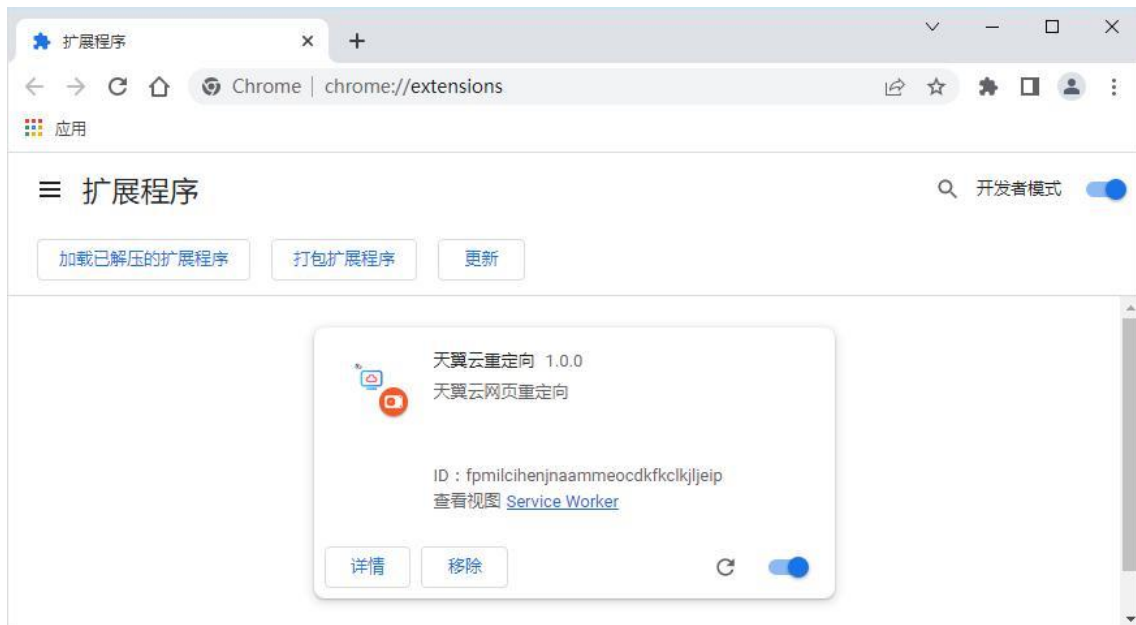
扩展程序

Chrome | chrome://extensions

应用

扩展程序

开发者模式

加载已解压的扩展程序

打包扩展程序

更新

天翼云重定向 1.0.0

天翼云网页重定向

ID：fpmilcihenjnaammeocdkfkclkjljeip

查看视图 Service Worker

详情

移除